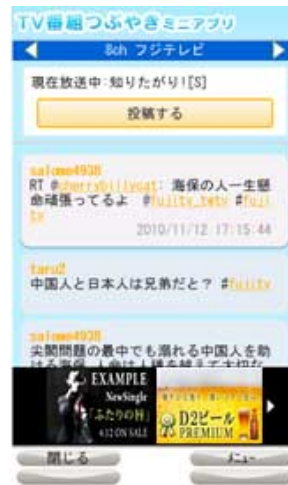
TV番組つぶやきミニアプリ
8ch フジテレビ
現在放送中:知りたがり![S]
投稿する

salome4938
RT @cherrybillycat: 海保の人一生懸命頑張ってるよ #fujitv_tmtv #fujitv
2010/11/12 17:15:44

taru2
中国人と日本人は兄弟だと? #fujitv

salome4938
尖閣問題の最中でも溺れる中国人を助ける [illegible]

EXAMPLE
NewSingle
「ふたりの絆」
4.12 ON SALE
D2ビール
PREMIUM

閉じる
メニュー